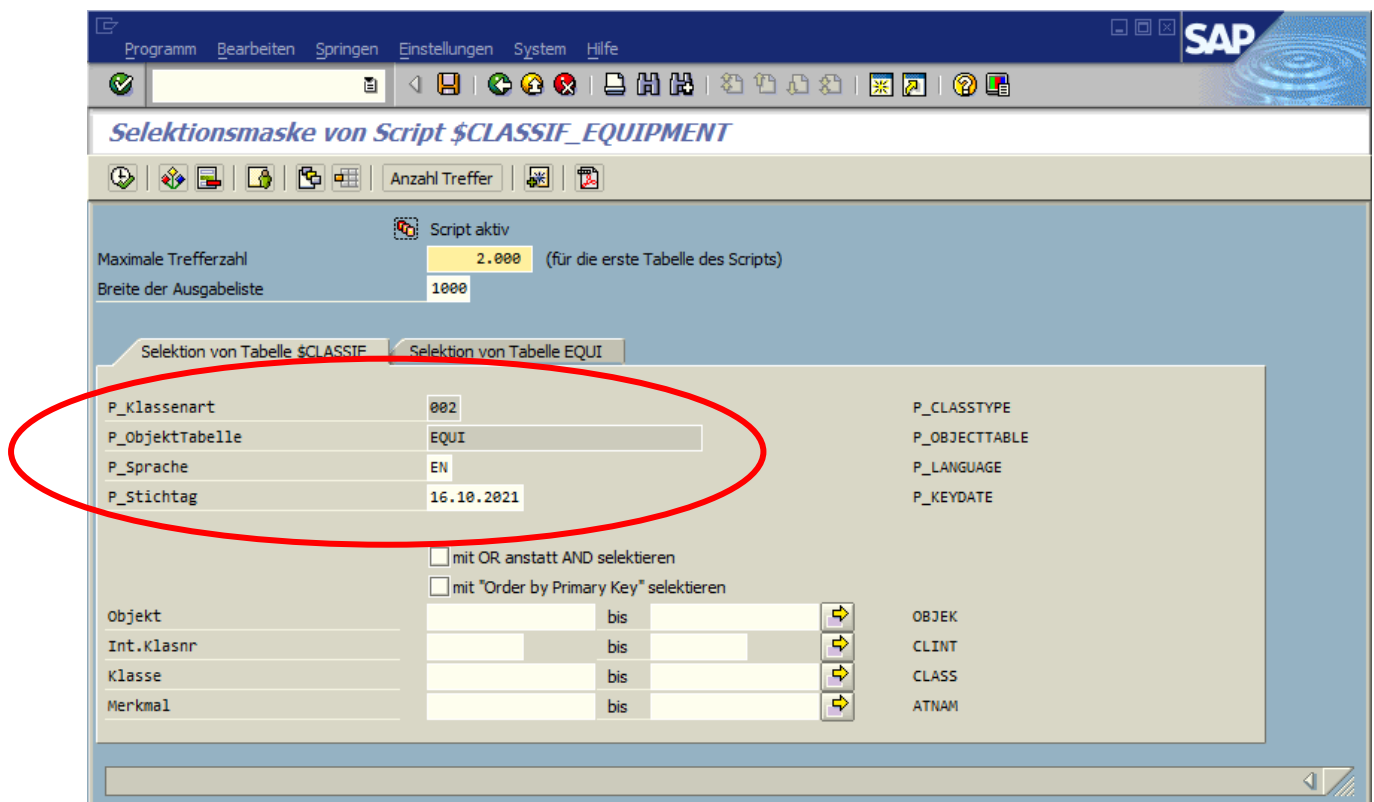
Programm Bearbeiten Springen Einstellungen System Hilfe

SAP

Selektionsmaske von Script $CLASSIF_EQUIPMENT

Anzahl Treffer

Script aktiv

Maximale Trefferzahl 2.000 (für die erste Tabelle des Scripts)
Breite der Ausgabeliste 1000

Selektion von Tabelle $CLASSIF
Selektion von Tabelle EQUI

P_Klassenart 002 P_CLASSTYPE
P_ObjektTabelle EQUI P_OBJECTTABLE
P_Sprache EN P_LANGUAGE
P_Stichtag 16.10.2021 P_KEYDATE

mit OR anstatt AND selektieren
mit "Order by Primary Key" selektieren

| | | | | |
|---|---|---|---|---|
| Objekt | | bis | | OBJEK |
| Int.Klasnr | | bis | | CLINT |
| Klasse | | bis | | CLASS |
| Merkmal | | bis | | ATNAM |